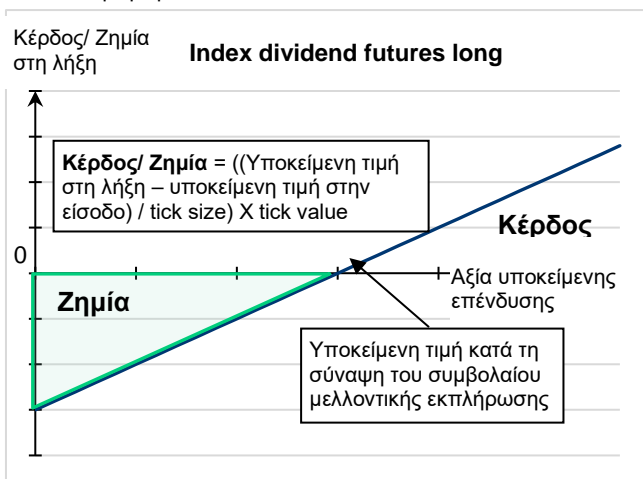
Κέρδος/ Ζημία στη λήξη

Index dividend futures long

Κέρδος/ Ζημία = ((Υποκείμενη τιμή στη λήξη – υποκείμενη τιμή στην είσοδο) / tick size) X tick value

Κέρδος

0

Αξία υποκείμενης επένδυσης

Ζημία

Υποκείμενη τιμή κατά τη σύναψη του συμβολαίου μελλοντικής εκπλήρωσης